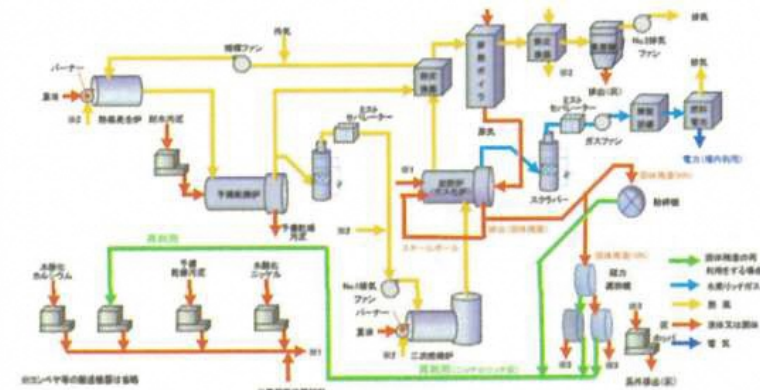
外気
燃焼ファン
バーナー
重油
排ガス
熱風発生炉
脱水汚泥
予備乾燥炉
予備乾燥汚泥
ミスト セパレーター
熱交換器
排熱ボイラ
排気
排ガス
No.2排気 ファン
排塵（灰）
ミスト セパレーター
ガスファン
排気
発電機
電力（場内利用）
スクラバー
還元炉 ガス化炉
スチームボール
排出（固体残渣）
固体残渣（Ni）
粉砕機
No.1排気 ファン
バーナー
重油
二次燃焼炉
水酸化 カルシウム
予備 乾燥汚泥
水酸化 ニッケル
再利用
磁力 選別機
系外搬出（灰）
※コンベヤ等の搬送機器は省略
固体残渣の再利用をする場合
水素リッチガス
熱風
液体又は固体
電気